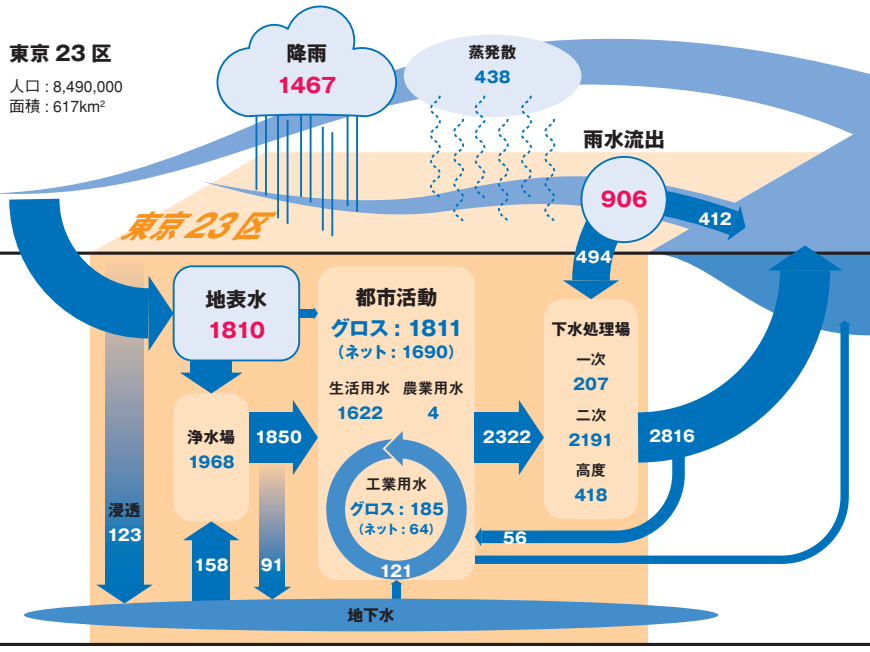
東京 23 区
人口 : 8,490,000
面積 : 617km$^2$

降雨
1467

蒸発散
438

雨水流出
906

412

東京 23 区

494

地表水
1810

都市活動
グロス : 1811
(ネット : 1690)

生活用水 1622
農業用水 4

下水処理場
一次
207
二次
2191
高度
418

浄水場
1968

1850

2322

2816

工業用水
グロス : 185
(ネット : 64)

浸透
123

158

91

121

56

地下水